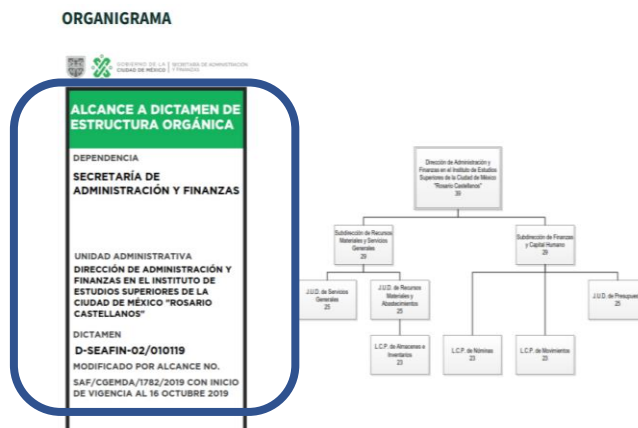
ORGANIGRAMA

GOBIERNO DE LA CIUDAD DE MÉXICO | SECRETARÍA DE ADMINISTRACIÓN Y FINANZAS

ALCANCE A DICTAMEN DE ESTRUCTURA ORGÁNICA

DEPENDENCIA

SECRETARÍA DE ADMINISTRACIÓN Y FINANZAS

UNIDAD ADMINISTRATIVA

DIRECCIÓN DE ADMINISTRACIÓN Y FINANZAS EN EL INSTITUTO DE ESTUDIOS SUPERIORES DE LA CIUDAD DE MÉXICO "ROSARIO CASTELLANOS"

DICTAMEN

D-SEAFIN-02/010119

MODIFICADO POR ALCANCE NO.

SAF/CGEMDA/1782/2019 CON INICIO DE VIGENCIA AL 16 OCTUBRE 2019

Dirección de Administración y Finanzas en el Instituto de Estudios Superiores de la Ciudad de México "Rosario Castellanos"
39

Subdirección de Recursos Materiales y Servicios Generales
29

Subdirección de Finanzas y Capital Humano
29

J.U.D. de Servicios Generales
25

J.U.D. de Recursos Materiales y Abastecimientos
25

J.U.D. de Presupuest
25

L.C.P. de Almacenes e Inventarios
23

L.C.P. de Nóminas
23

L.C.P. de Movimientos
23